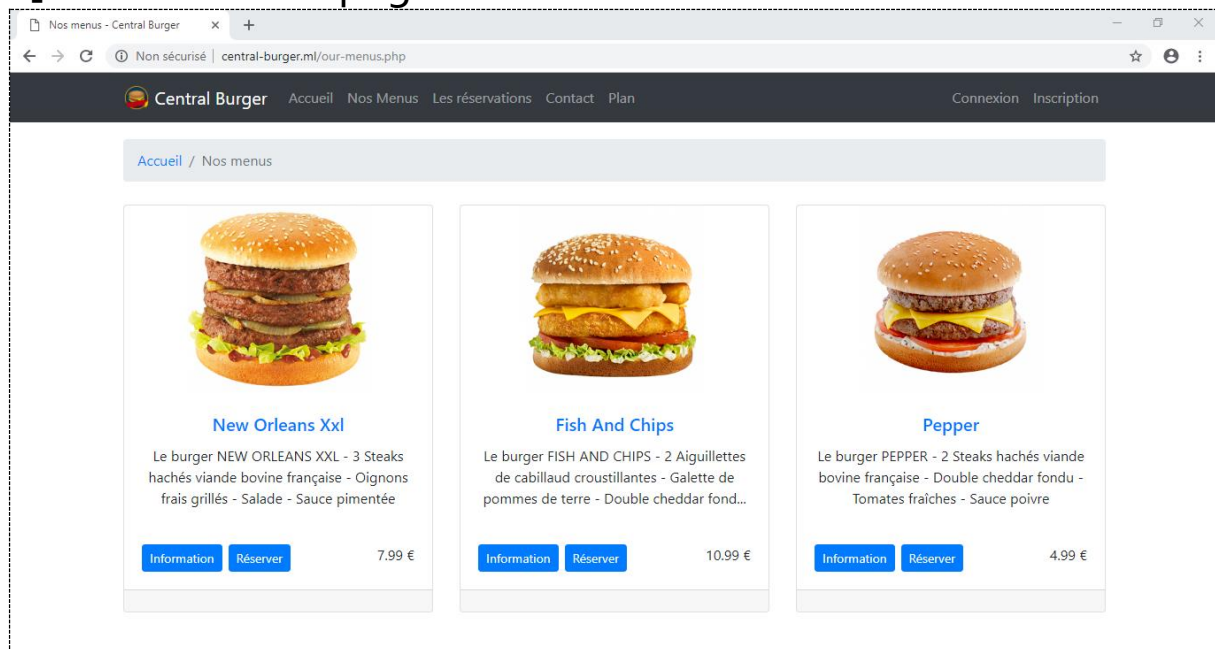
Nos menus - Central Burger

Non sécurisé | central-burger.ml/our-menus.php

Central Burger Accueil Nos Menus Les réservations Contact Plan Connexion Inscription

Accueil / Nos menus

New Orleans Xxl

Le burger NEW ORLEANS XXL - 3 Steaks hachés viande bovine française - Oignons frais grillés - Salade - Sauce pimentée

Information Réserver 7.99 €

Fish And Chips

Le burger FISH AND CHIPS - 2 Aiguillettes de cabillaud croustillantes - Galette de pommes de terre - Double cheddar fond...

Information Réserver 10.99 €

Pepper

Le burger PEPPER - 2 Steaks hachés viande bovine française - Double cheddar fondu - Tomates fraîches - Sauce poivre

Information Réserver 4.99 €